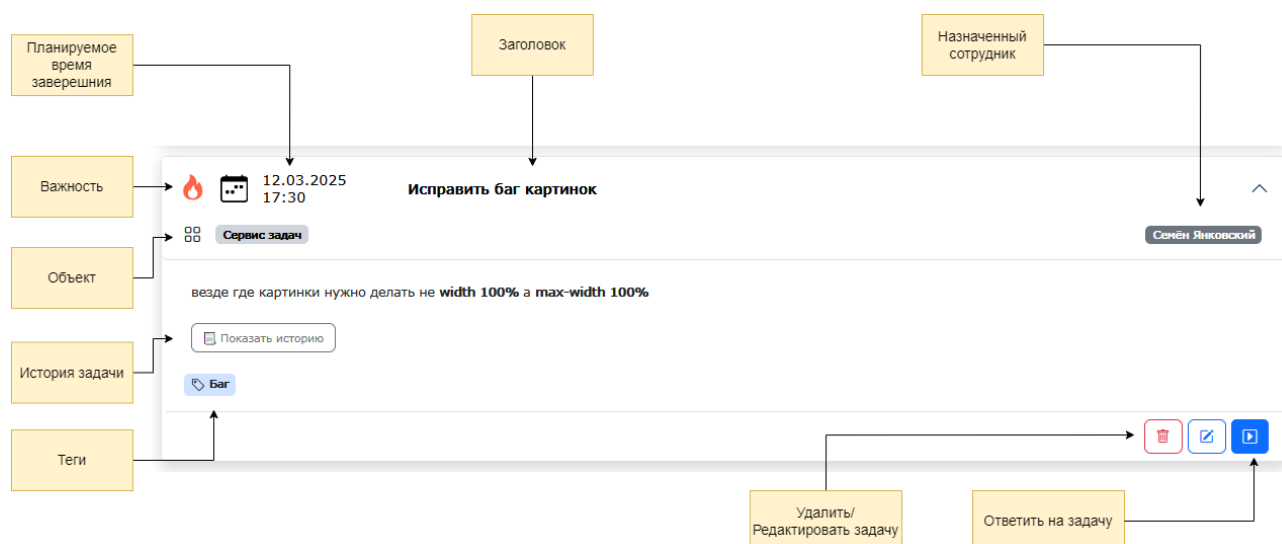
Планируемое время заверешния

Заголовок

Назначенный сотрудник

Важность

12.03.2025
17:30

Исправить баг картинок

Объект

Сервис задач

Семён Янковский

везде где картинки нужно делать не **width 100%** а **max-width 100%**

История задачи

Показать историю

Баг

Теги

Удалить/ Редактировать задачу

Ответить на задачу